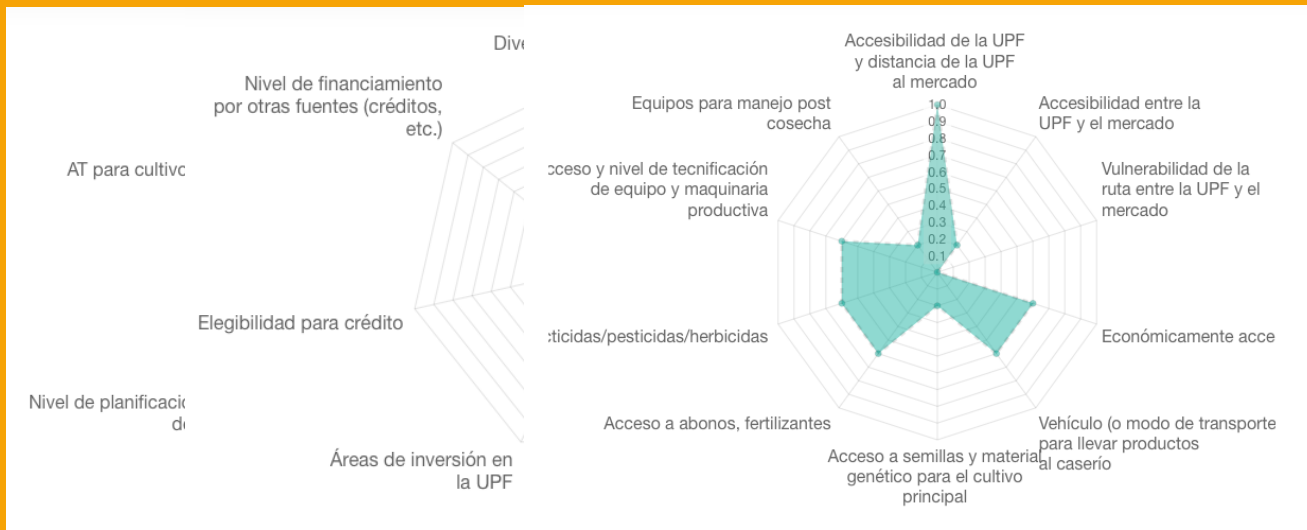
Div

Nivel de financiamiento por otras fuentes (créditos, etc.)

AT para cultivo

Elegibilidad para crédito

Nivel de planificacio d

Áreas de inversión en la UPF

Accesibilidad de la UPF y distancia de la UPF al mercado

Accesibilidad entre la UPF y el mercado

Vulnerabilidad de la ruta entre la UPF y el mercado

Económicamente acce

Vehículo (o modo de transporte para llevar productos al caserío

Acceso a semillas y material genético para el cultivo principal

Acceso a abonos, fertilizantes

cticidas/pesticidas/herbicidas

cceso y nivel de tecnificación de equipo y maquinaria productiva

Equipos para manejo post cosecha

1.0
0.9
0.8
0.7
0.6
0.5
0.4
0.3
0.2
0.1